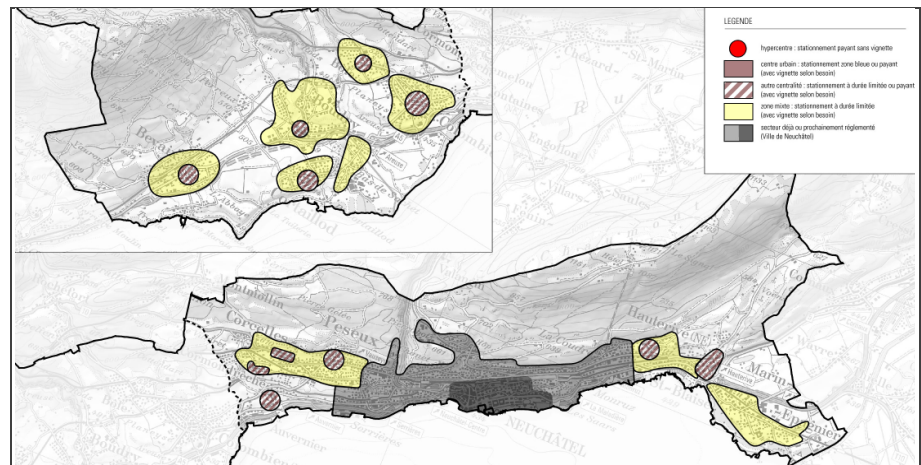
LEGENDE

hypercentre : stationnement payant sans vignette

centre urbain : stationnement zone bleue ou payant (avec vignette selon besoin)

autre centralité : stationnement à durée limitée ou payant (avec vignette selon besoin)

zone mixte : stationnement à durée limitée (avec vignette selon besoin)

secteur déjà ou prochainement réglementé (Ville de Neuchâtel)

Corcelles
Peseux
Hauterive
Marin
NEUCHÂTEL
Cortaillod
Bevaix
Boudry
Colombier
Auvernier
Epagnier
Serrières
Chézard
St-Martin
Engollon
Savagnier
Valangin